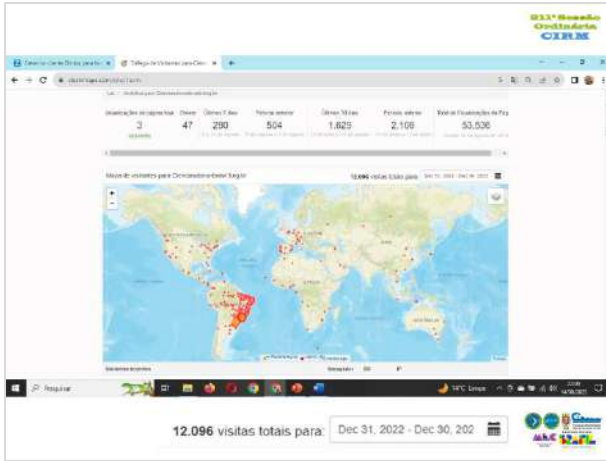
211ª Sessão Ordinária CIRM

Visualizações de página hoje 3
Online 47
Últimos 7 dias 290
Período anterior 504
Últimos 30 dias 1.625
Período anterior 2.106
Total de Visualizações da Página 53.536

Mapa de visitantes para Oceanografia Brasil Região

12.096 visitas totais para: Dec 31, 2022 - Dec 30, 2023

Pesquisar

14ºC

12.096 visitas totais para: Dec 31, 2022 - Dec 30, 202